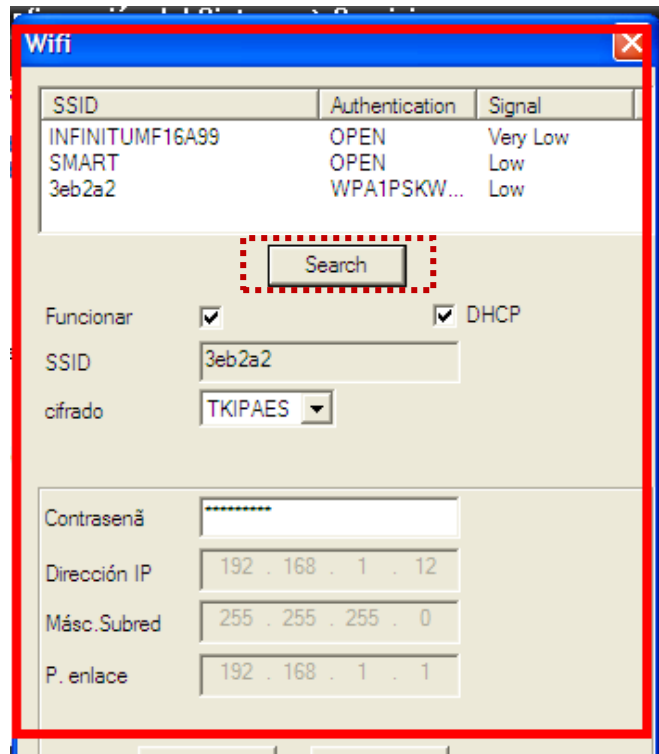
Wifi

| SSID | Authentication | Signal |
|---|---|---|
| INFINITUMF16A99 | OPEN | Very Low |
| SMART | OPEN | Low |
| 3eb2a2 | WPA1PSKW... | Low |

Search

Funcionar

DHCP

SSID 3eb2a2

cifrado TKIPAES

Contrasenã **********

Dirección IP 192 . 168 . 1 . 12

Másc.Subred 255 . 255 . 255 . 0

P. enlace 192 . 168 . 1 . 1